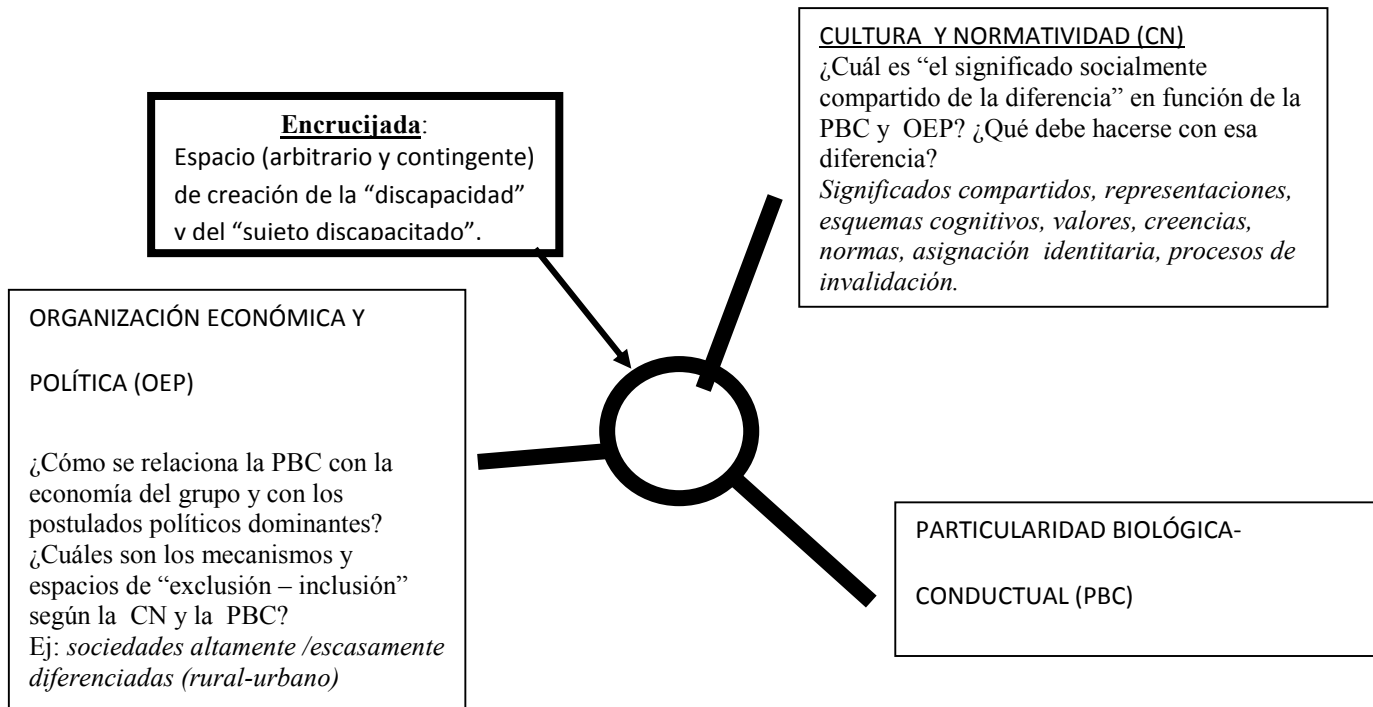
CULTURA Y NORMATIVIDAD (CN)
¿Cuál es "el significado socialmente compartido de la diferencia" en función de la PBC y OEP? ¿Qué debe hacerse con esa diferencia?
*Significados compartidos, representaciones, esquemas cognitivos, valores, creencias, normas, asignación identitaria, procesos de invalidación.*

**Encrucijada**:
Espacio (arbitrario y contingente) de creación de la "discapacidad" y del "sujeto discapacitado".

ORGANIZACIÓN ECONÓMICA Y POLÍTICA (OEP)

¿Cómo se relaciona la PBC con la economía del grupo y con los postulados políticos dominantes? ¿Cuáles son los mecanismos y espacios de "exclusión – inclusión" según la CN y la PBC?
Ej: *sociedades altamente /escasamente diferenciadas (rural-urbano)*

PARTICULARIDAD BIOLÓGICA-CONDUCTUAL (PBC)